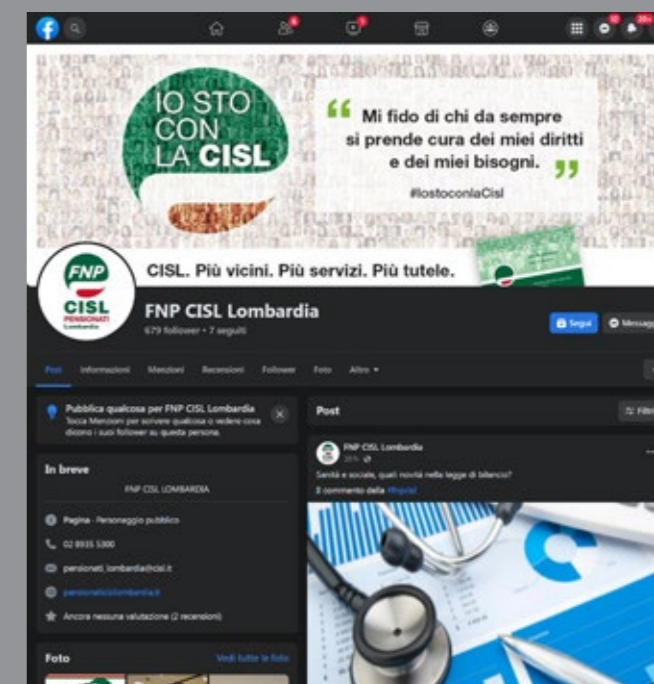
IO STO CON LA CISL

Mi fido di chi da sempre si prende cura dei miei diritti e dei miei bisogni.

#iostoconlaCisl

CISL. Più vicini. Più servizi. Più tutele.

FNP CISL PENSIONATI Lombardia

FNP CISL Lombardia
679 follower • 7 seguiti

Segui
Messaggio

Post Informazioni Menzioni Recensioni Follower Foto Altro ▾

Pubblica qualcosa per FNP CISL Lombardia
Tocca Menzioni per scrivere qualcosa o vedere cosa dicono i suoi follower su questa persona.

In breve
FNP CISL LOMBARDIA
Pagina · Personaggio pubblico
02 8935 5300
pensionati_lombardia@cisl.it
pensionaticisllombardia.it
Ancora nessuna valutazione (2 recensioni)

Foto
Vedi tutte le foto

Post
Filtri

FNP CISL Lombardia
30 h
Sanità e sociale, quali novità nella legge di bilancio?
Il commento della #fnpcisl